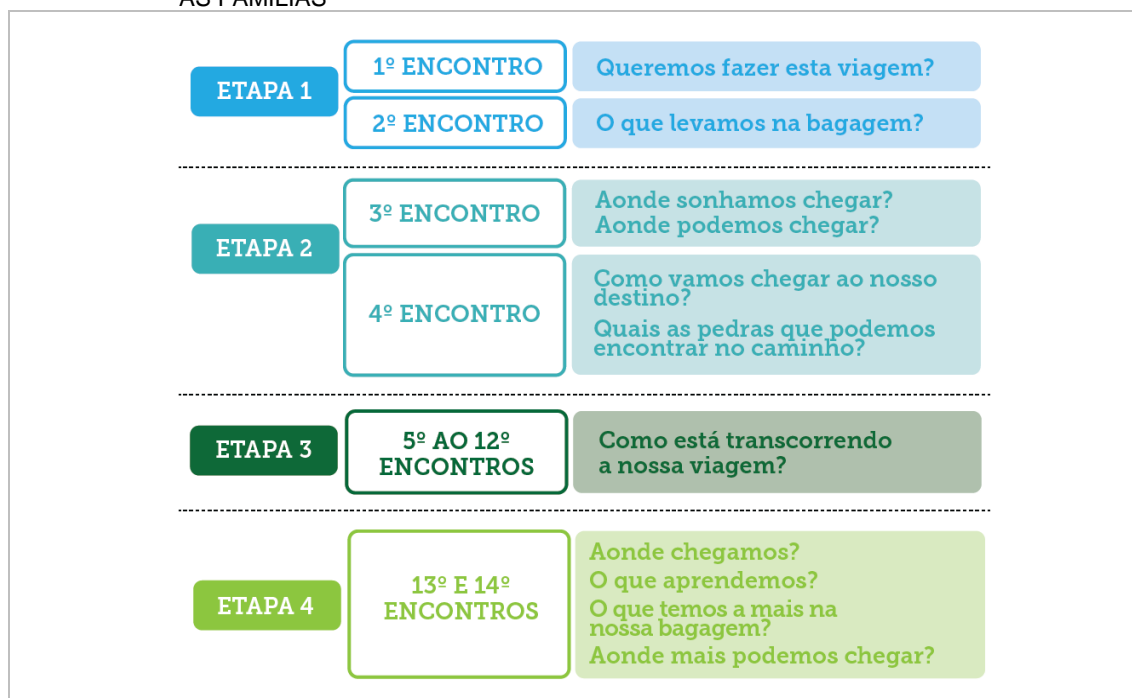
AS FAMÍLIAS

ETAPA 1

1º ENCONTRO
Queremos fazer esta viagem?

2º ENCONTRO
O que levamos na bagagem?

ETAPA 2

3º ENCONTRO
Aonde sonhamos chegar?
Aonde podemos chegar?

4º ENCONTRO
Como vamos chegar ao nosso destino?
Quais as pedras que podemos encontrar no caminho?

ETAPA 3

5º AO 12º ENCONTROS
Como está transcorrendo a nossa viagem?

ETAPA 4

13º E 14º ENCONTROS
Aonde chegamos?
O que aprendemos?
O que temos a mais na nossa bagagem?
Aonde mais podemos chegar?